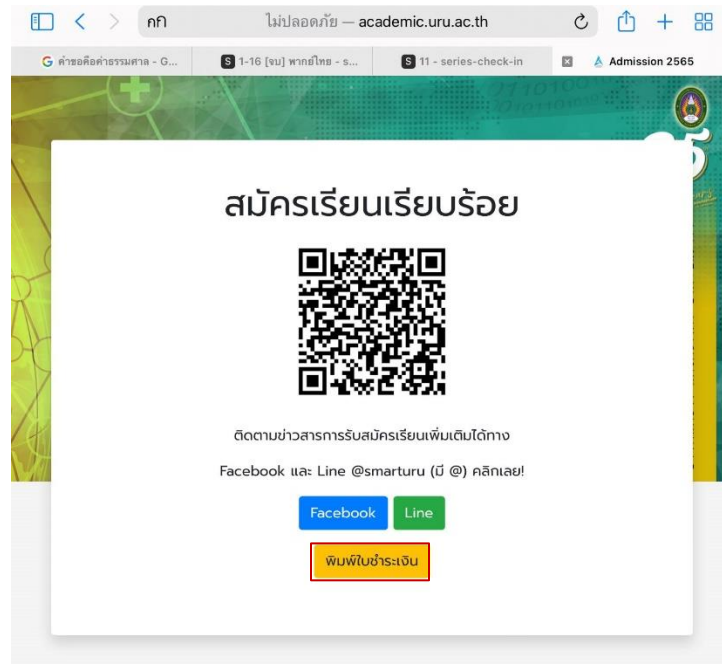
กก ไม่ปลอดภัย — academic.uru.ac.th

คำขอคืนค่าธรรมศาล - G... | 1-16 [จบ] พากย์ไทย - s... | 11 - series-check-in | Admission 2565

สมัครเรียนเรียบร้อย

ติดตามข่าวสารการรับสมัครเรียนเพิ่มเติมได้ทาง

Facebook และ Line @smarturu (มี @) คลิกเลย!

Facebook Line

พิมพ์ใบชำระเงิน